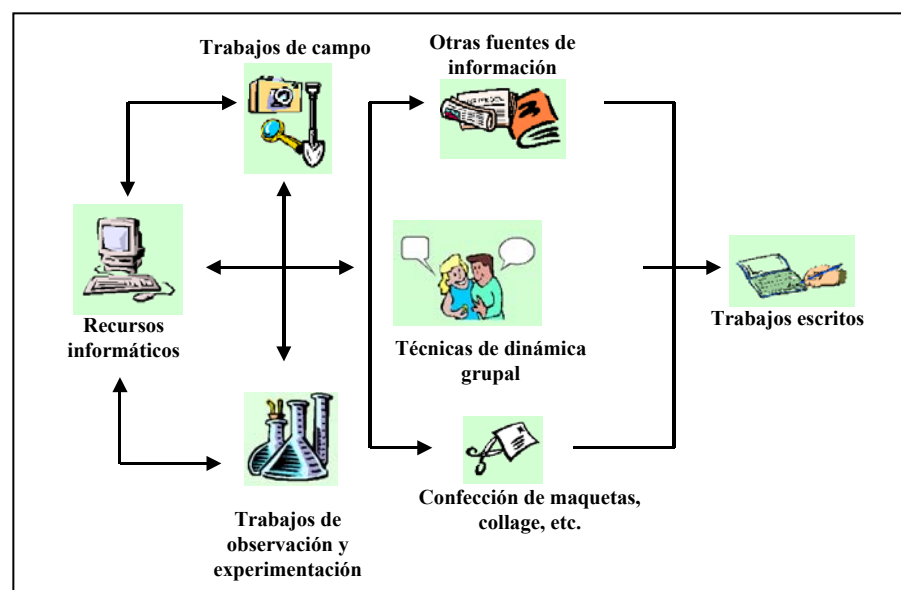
Trabajos de campo

Otras fuentes de información

Recursos informáticos

Técnicas de dinámica grupal

Trabajos escritos

Trabajos de observación y experimentación

Confección de maquetas, collage, etc.